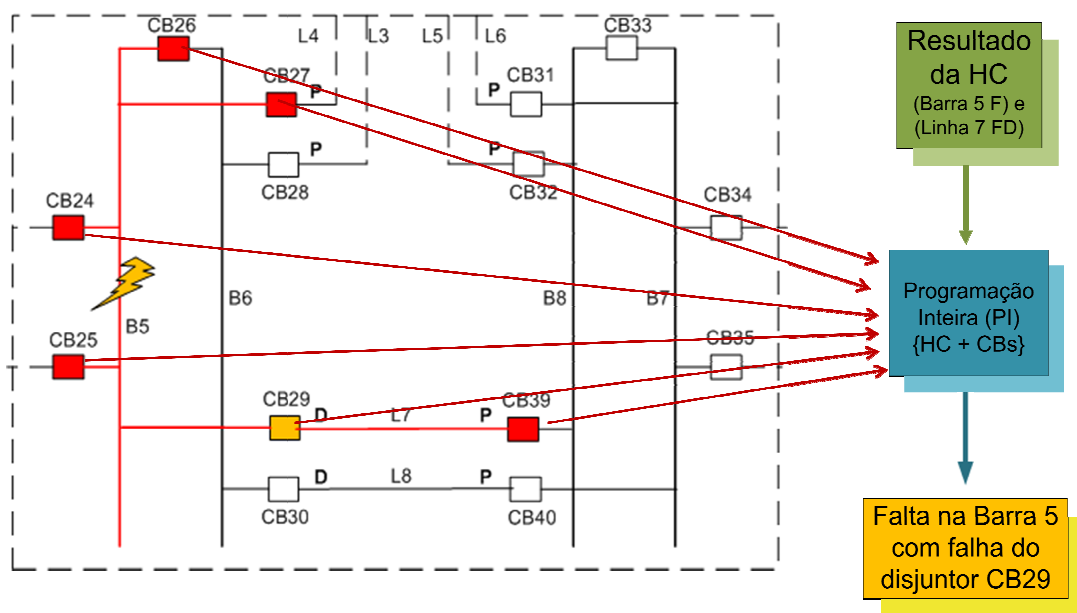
CB26
L4
L3
L5
L6
CB33
CB27
P
CB31
P
P
P
CB28
CB32
CB24
CB34
B5
B6
B8
B7
CB25
CB35
CB29
D
L7
P
CB39
D
L8
P
CB30
CB40

Resultado da HC
(Barra 5 F) e (Linha 7 FD)

Programação Inteira (PI) {HC + CBs}

Falta na Barra 5 com falha do disjuntor CB29